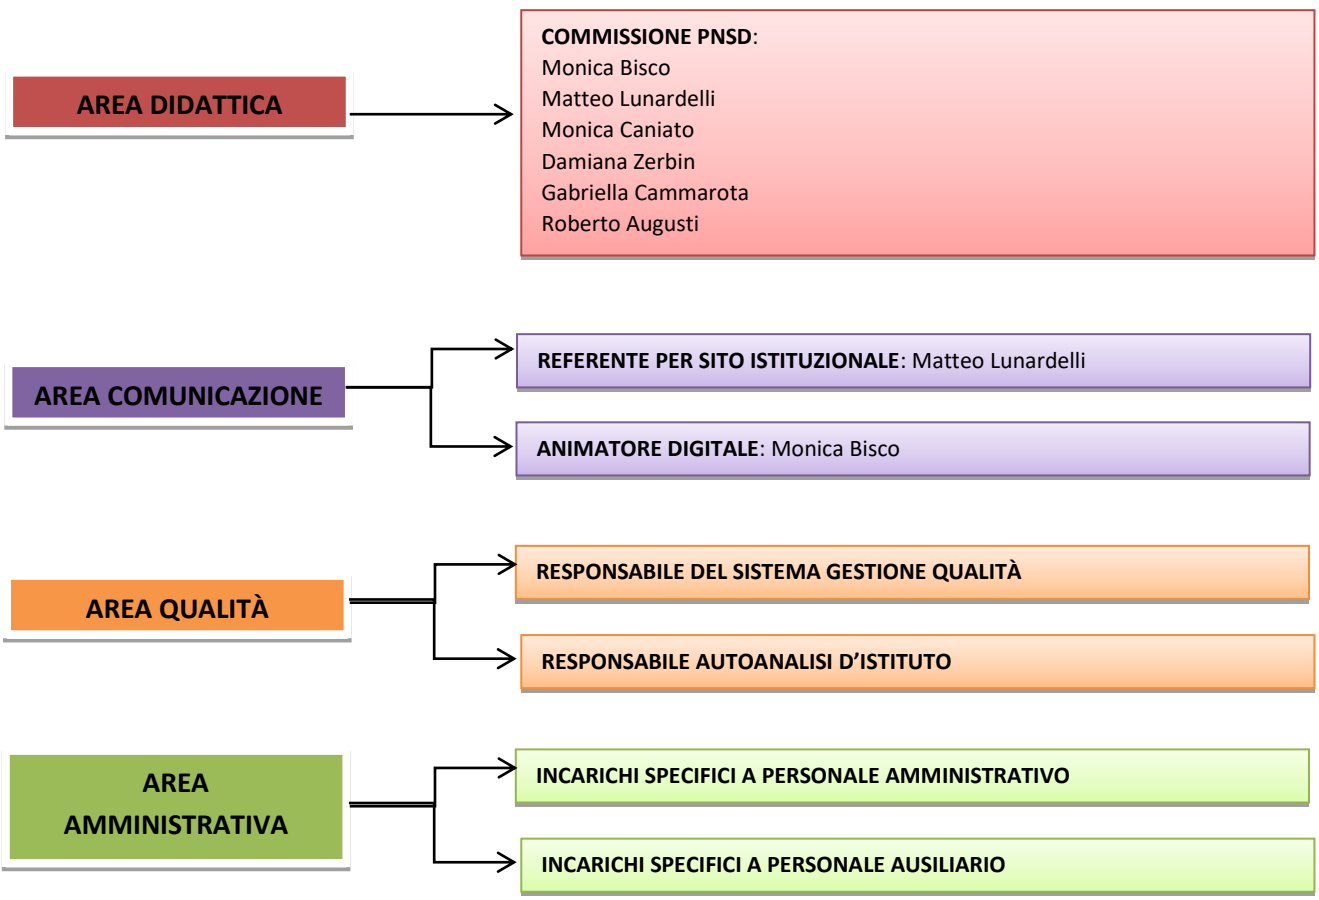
AREA DIDATTICA

COMMISSIONE PNSD:
Monica Bisco
Matteo Lunardelli
Monica Caniato
Damiana Zerbin
Gabriella Cammarota
Roberto Augusti

AREA COMUNICAZIONE

REFERENTE PER SITO ISTITUZIONALE: Matteo Lunardelli

ANIMATORE DIGITALE: Monica Bisco

AREA QUALITÀ

RESPONSABILE DEL SISTEMA GESTIONE QUALITÀ

RESPONSABILE AUTOANALISI D'ISTITUTO

AREA AMMINISTRATIVA

INCARICHI SPECIFICI A PERSONALE AMMINISTRATIVO

INCARICHI SPECIFICI A PERSONALE AUSILIARIO